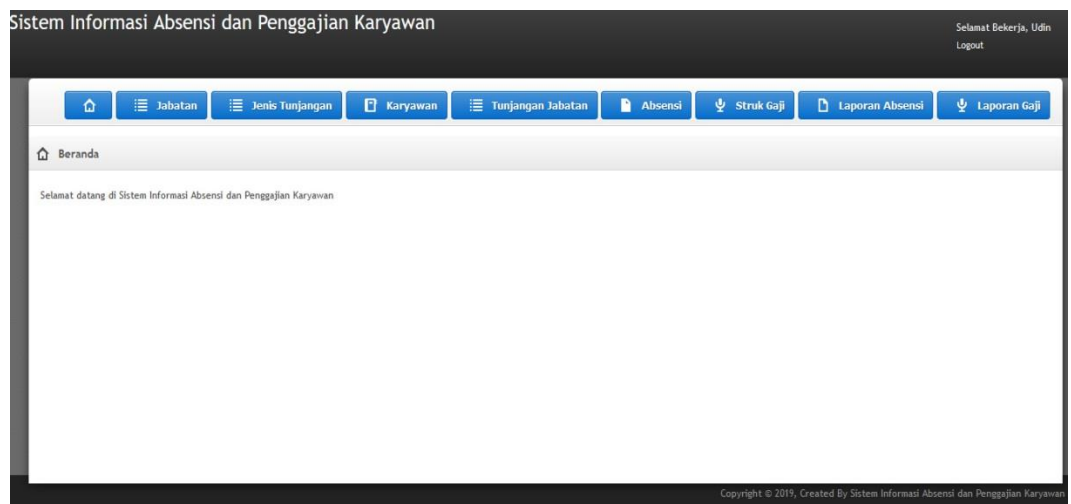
Sistem Informasi Absensi dan Penggajian Karyawan

Selamat Bekerja, Udin
Logout

Jabatan
Jenis Tunjangan
Karyawan
Tunjangan Jabatan
Absensi
Struk Gaji
Laporan Absensi
Laporan Gaji

Beranda

Selamat datang di Sistem Informasi Absensi dan Penggajian Karyawan

Copyright © 2019, Created By Sistem Informasi Absensi dan Penggajian Karyawan